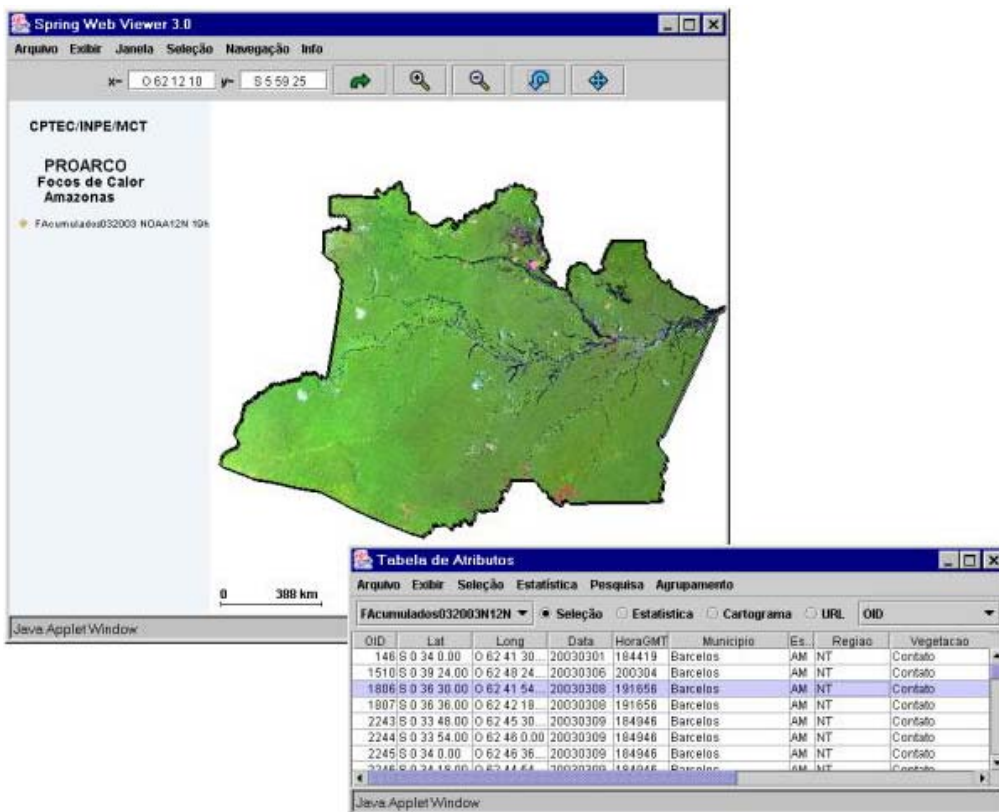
Spring Web Viewer 3.0

Arquivo Exibir Janela Seleção Navegação Info

x= O 62 12 10 y= S 5 59 25

CPTEC/INPE/MCT

PROARCO
Focos de Calor
Amazonas

FAcumulados032003 NOAA12N 19h

0 388 km

Java Applet Window

Tabela de Atributos

Arquivo Exibir Seleção Estatística Pesquisa Agrupamento

FAcumulados032003N12N Seleção Estatística Cartograma URL OID

| OID | Lat | Long | Data | HoraGMT | Municipio | Es.. | Regiao | Vegetacao |
|---|---|---|---|---|---|---|---|---|
| 146 | S 0 34 0.00 | O 62 41 30... | 20030301 | 184419 | Barcelos | AM | NT | Contato |
| 1510 | S 0 39 24.00 | O 62 48 24... | 20030306 | 200304 | Barcelos | AM | NT | Contato |
| 1806 | S 0 36 30.00 | O 62 41 54... | 20030308 | 191656 | Barcelos | AM | NT | Contato |
| 1807 | S 0 36 36.00 | O 62 42 18... | 20030308 | 191656 | Barcelos | AM | NT | Contato |
| 2243 | S 0 33 48.00 | O 62 45 30... | 20030309 | 184946 | Barcelos | AM | NT | Contato |
| 2244 | S 0 33 54.00 | O 62 46 0.00 | 20030309 | 184946 | Barcelos | AM | NT | Contato |
| 2245 | S 0 34 0.00 | O 62 46 36... | 20030309 | 184946 | Barcelos | AM | NT | Contato |
| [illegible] | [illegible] | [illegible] | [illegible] | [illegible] | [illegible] | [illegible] | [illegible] | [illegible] |

Java Applet Window